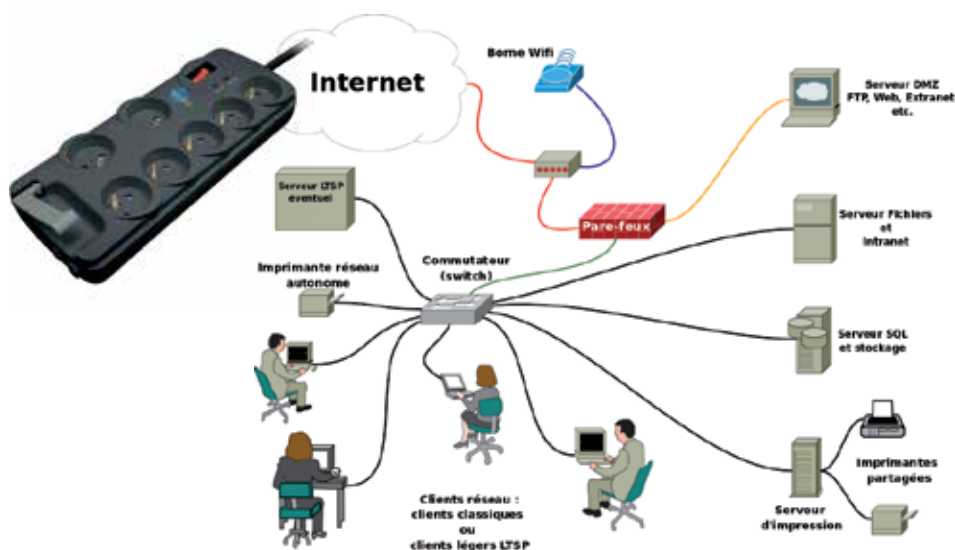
Internet

Borne Wifi

Serveur DMZ
FTP, Web, Extranet
etc.

Serveur LTSP
éventuel

Pare-feux

Serveur Fichiers
et
Intranet

Commutateur
(switch)

Imprimante réseau
autonome

Serveur SQL
et stockage

Imprimantes
partagées

Serveur
d'impression

Clients réseau :
clients classiques
ou
clients légers LTSP